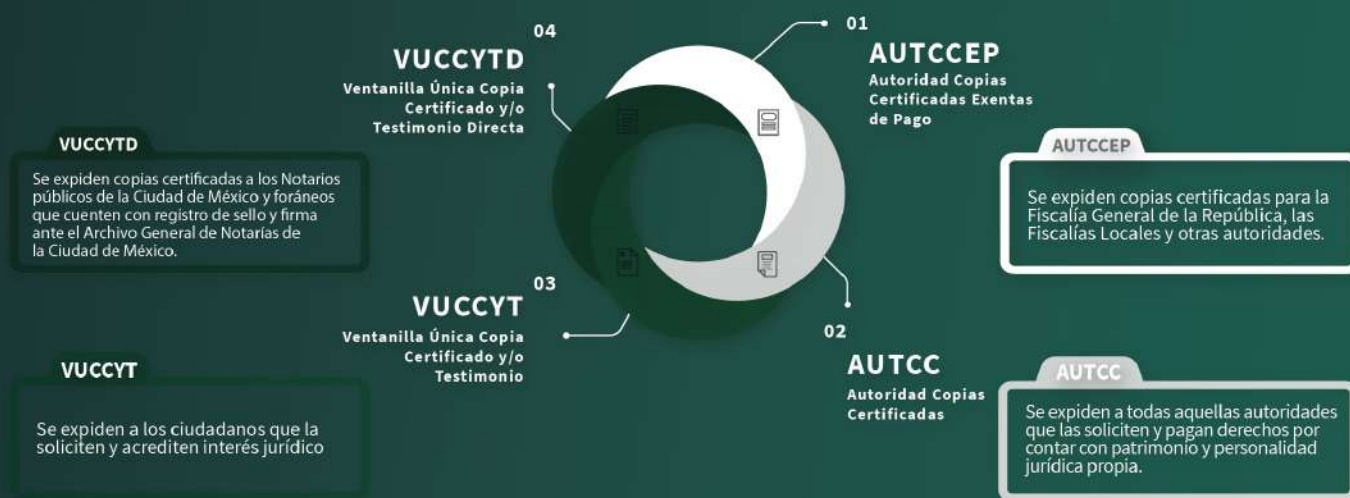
04
VUCCYTD
Ventanilla Única Copia Certificado y/o Testimonio Directa

01
AUTCCEP
Autoridad Copias Certificadas Exentas de Pago

VUCCYTD
Se expiden copias certificadas a los Notarios públicos de la Ciudad de México y foráneos que cuenten con registro de sello y firma ante el Archivo General de Notarías de la Ciudad de México.

AUTCCEP
Se expiden copias certificadas para la Fiscalía General de la República, las Fiscalías Locales y otras autoridades.

03
VUCCYT
Ventanilla Única Copia Certificado y/o Testimonio

02
AUTCC
Autoridad Copias Certificadas

VUCCYT
Se expiden a los ciudadanos que la soliciten y acrediten interés jurídico

AUTCC
Se expiden a todas aquellas autoridades que las soliciten y pagan derechos por contar con patrimonio y personalidad jurídica propia.